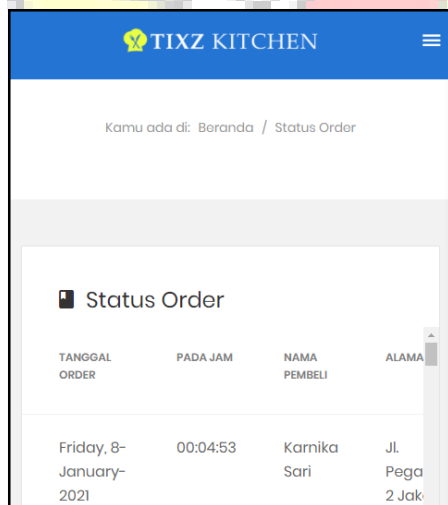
TIXZ KITCHEN

Kamu ada di: Beranda / Status Order

Status Order

| TANGGAL ORDER | PADA JAM | NAMA PEMBELI | ALAMA |
|---|---|---|---|
| Friday, 8-January-2021 | 00:04:53 | Karnika Sari | Jl. Pega 2 Jak |